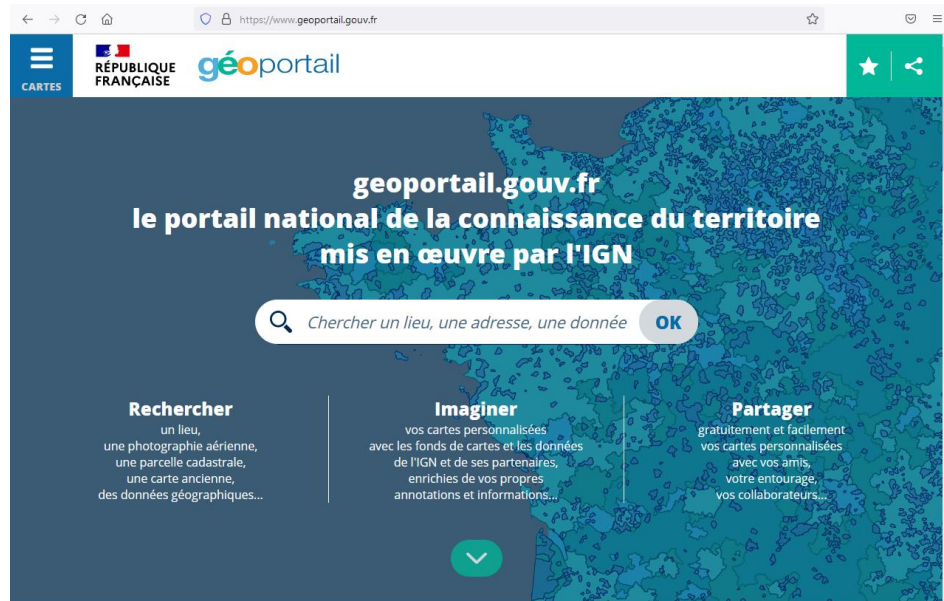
https://www.geoportail.gouv.fr

CARTES

RÉPUBLIQUE FRANÇAISE

géoportail

geoportail.gouv.fr
le portail national de la connaissance du territoire
mis en œuvre par l'IGN

Chercher un lieu, une adresse, une donnée

OK

Rechercher
un lieu,
une photographie aérienne,
une parcelle cadastrale,
une carte ancienne,
des données géographiques...

Imaginer
vos cartes personnalisées
avec les fonds de cartes et les données
de l'IGN et de ses partenaires,
enrichies de vos propres
annotations et informations...

Partager
gratuitement et facilement
vos cartes personnalisées
avec vos amis,
votre entourage,
vos collaborateurs...